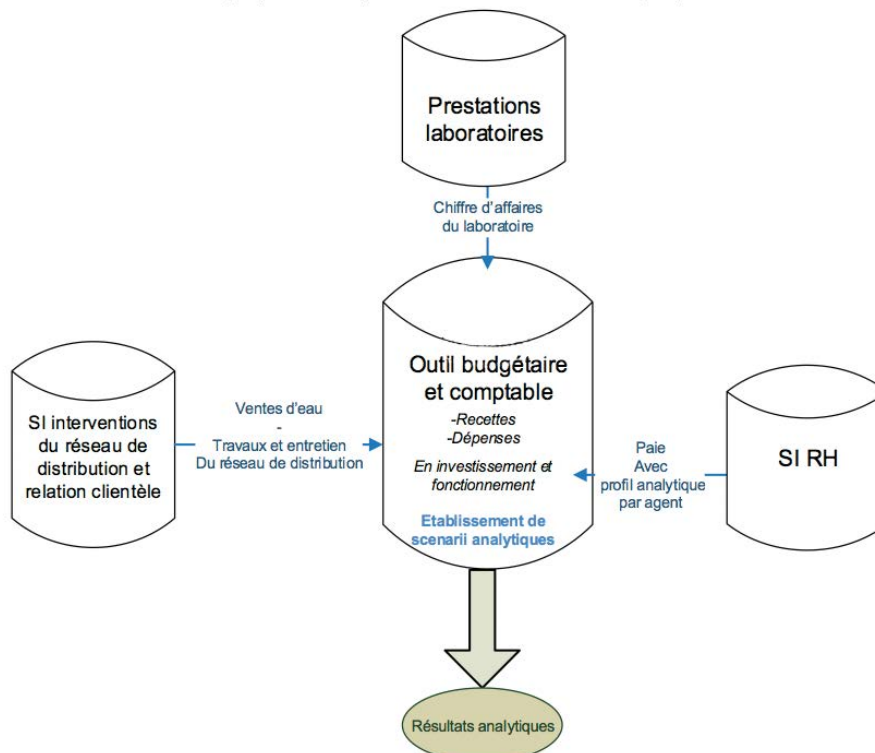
Prestations laboratoires

Chiffre d'affaires du laboratoire

Outil budgétaire et comptable

-Recettes
-Dépenses

En investissement et fonctionnement

Etablissement de scenarii analytiques

SI interventions du réseau de distribution et relation clientèle

Ventes d'eau
-
Travaux et entretien
Du réseau de distribution

SI RH

Paie
Avec
profil analytique
par agent

Résultats analytiques